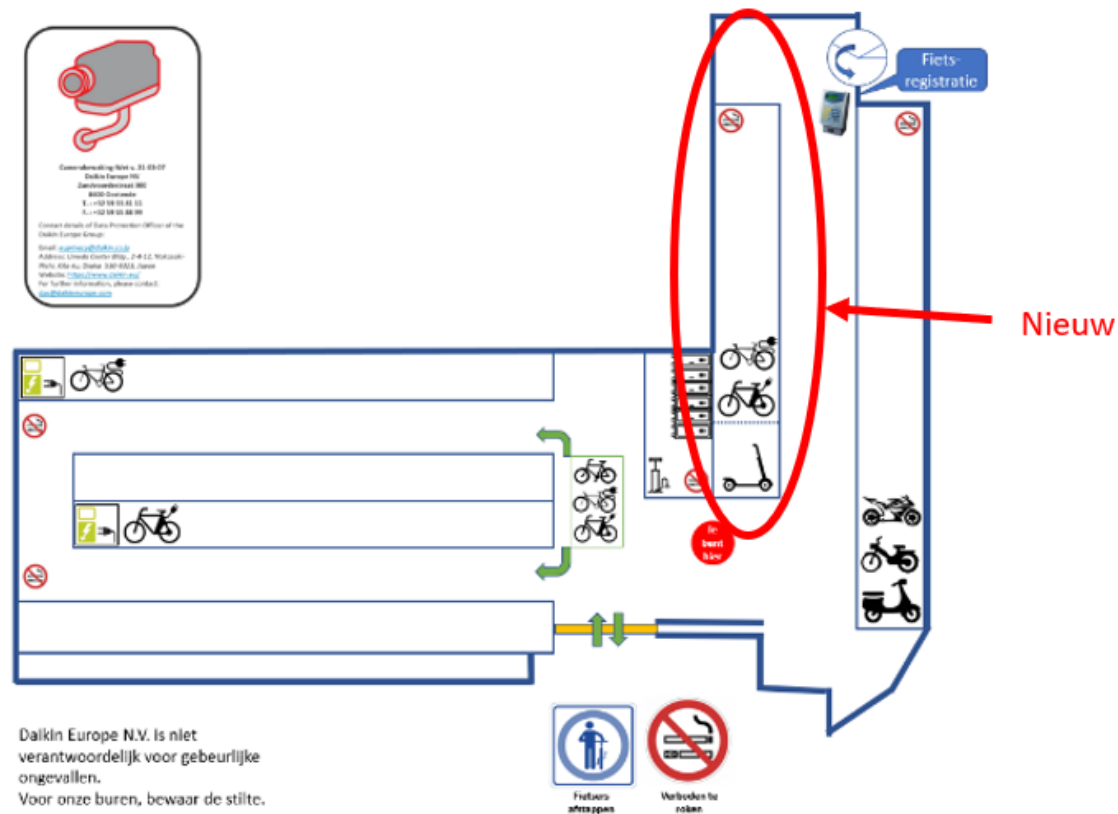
Camerabewaking Wet v. 21-03-07
Daikin Europe NV
Zandvoordestraat 300
8400 Oostende
T.: +32 59 55 81 11
F.: +32 59 55 88 99

Contact details of Data Protection Officer of the Daikin Europe Group:

Email: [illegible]
Address: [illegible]
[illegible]
Website: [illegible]
For further information, please contact: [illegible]

Fiets-registratie

Nieuw

Je bent hier

Dakin Europe N.V. is niet verantwoordelijk voor gebeurlijke ongevallen.
Voor onze buren, bewaar de stilte.

Fietsers afstappen

Verboden te roken